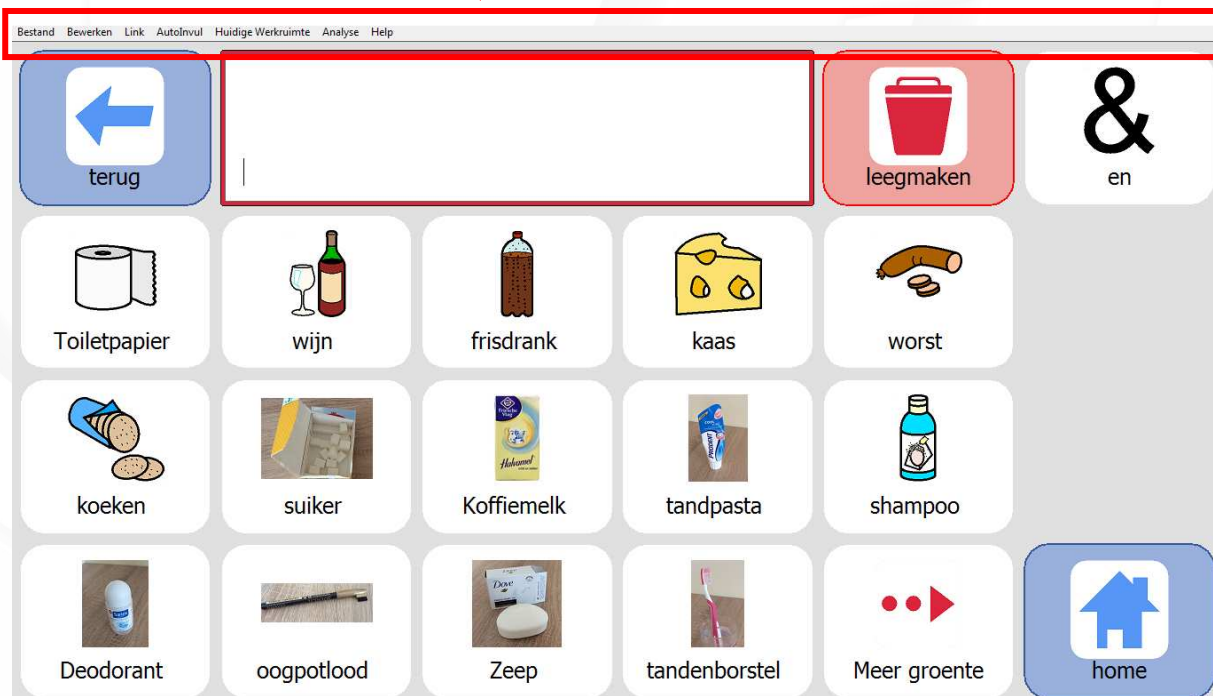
Bestand Bewerken Link AutoInvul Huidige Werkruimte Analyse Help

terug

leegmaken

&

en

Toiletpapier

wijn

frisdrank

kaas

worst

koeken

suiker

Koffiemelk

tandpasta

shampoo

Deodorant

oogpotlood

Zeep

tandenborstel

Meer groente

home